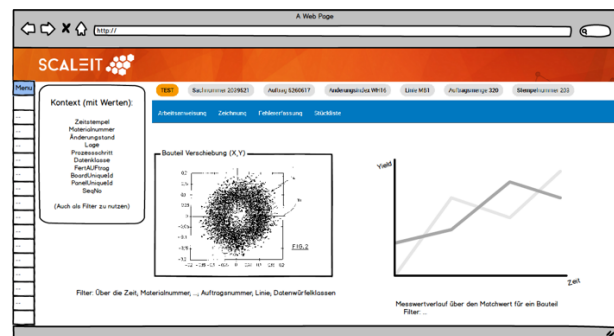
A Web Page

http://

SCALEIT

Menu

Kontext (mit Werten):

Zeitstempel
Materialnummer
Änderungsstand
Lage
Prozessschritt
Datenklasse
FertAUFtrag
BoardUniqueId
PanelUniqueId
SeqNo

(Auch als Filter zu nutzen)

TEST | Sachnummer 2039821 | Auftrag 5260617 | Änderungsindex WH36 | Linie MB1 | Auftragsmenge 320 | Stempelnummer 233

Arbeitsanweisung | Zeichnung | Fehlererfassung | Stückliste

Bauteil Verschiebung (X,Y)

FIG.2

Yield

Zeit

Filter: Über die Zeit, Materialnummer, ..., Auftragsnummer, Linie, Datenwürfelklassen

Messwertverlauf über den Matchwert für ein Bauteil
Filter: ...